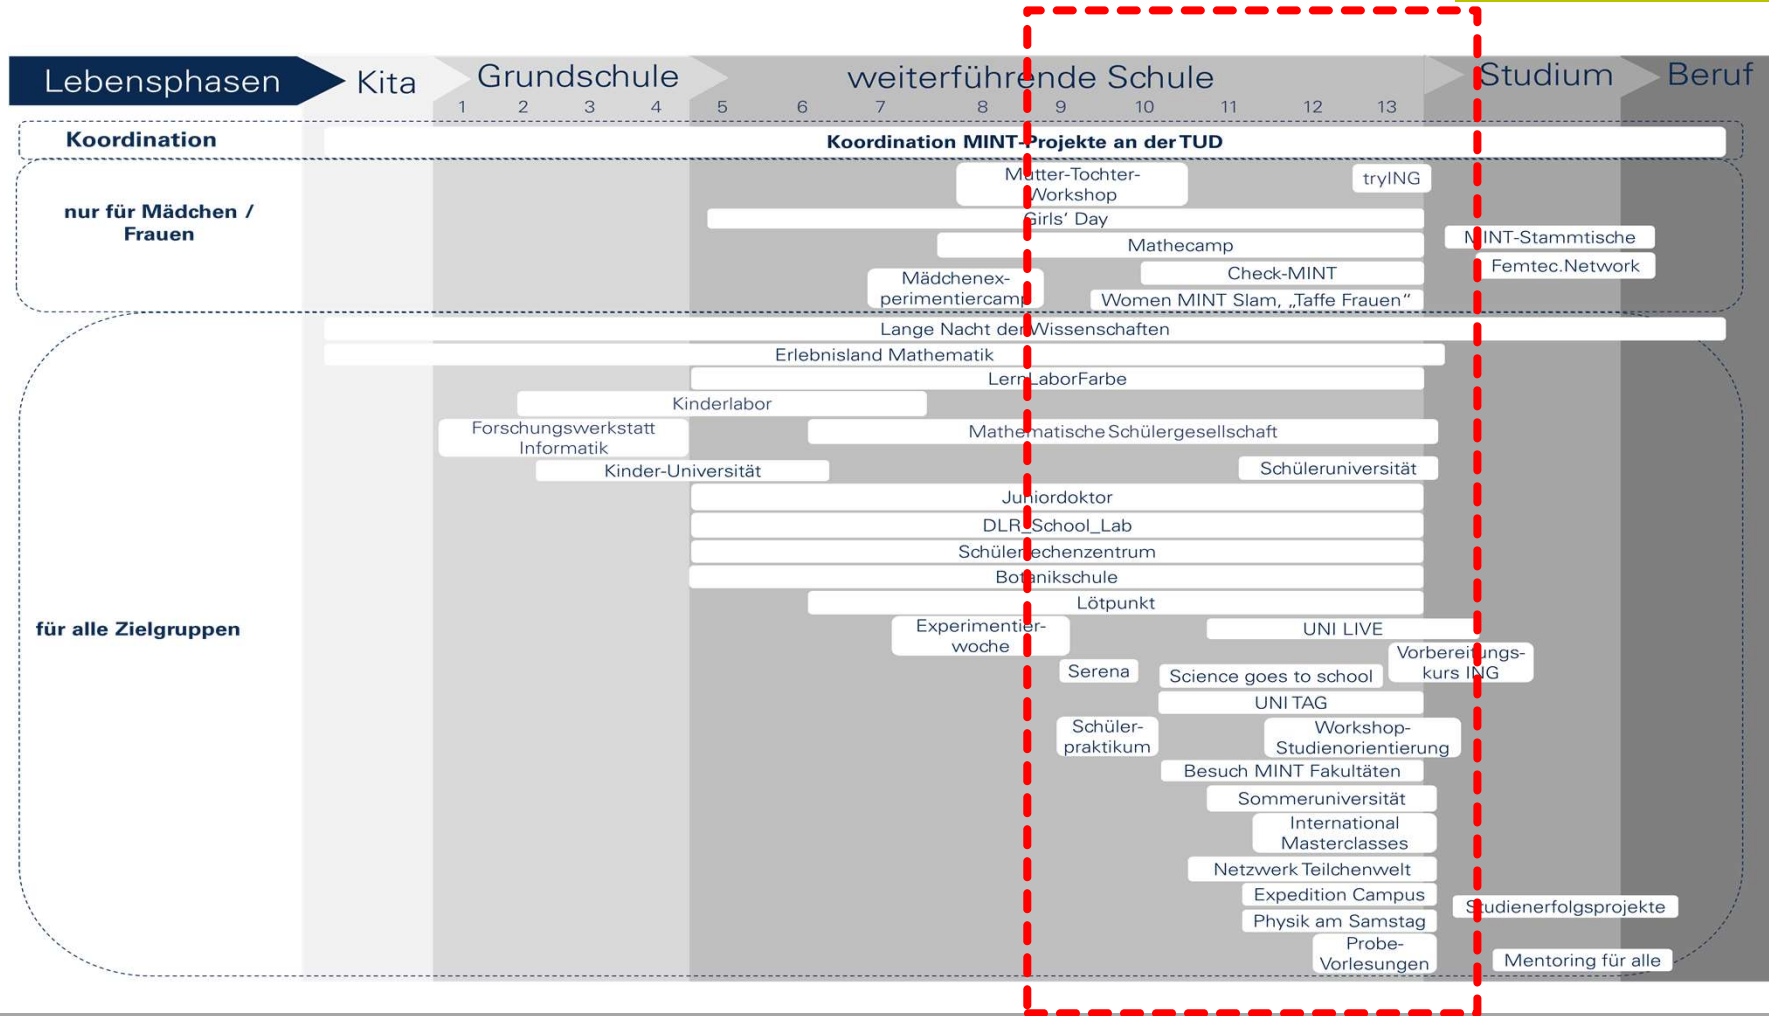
Lebensphasen Kita Grundschule weiterführende Schule Studium Beruf

1 2 3 4 5 6 7 8 9 10 11 12 13

Koordination

Koordination MINT-Projekte an der TUD

nur für Mädchen / Frauen

Mutter-Tochter-Workshop

tryING

Girls' Day

Mathecamp

MINT-Stammtische

Femtec.Network

Mädchenexperimentiercamp

Check-MINT

Women MINT Slam, „Taffe Frauen"

Lange Nacht der Wissenschaften

Erlebnisland Mathematik

LernLaborFarbe

Kinderlabor

Forschungswerkstatt Informatik

Mathematische Schülergesellschaft

Kinder-Universität

Schüleruniversität

Juniordoktor

DLR_School_Lab

Schülerrechenzentrum

Botanikschule

Lötpunkt

für alle Zielgruppen

Experimentierwoche

UNI LIVE

Vorbereitungskurs ING

Serena

Science goes to school

UNI TAG

Schülerpraktikum

Workshop-Studienorientierung

Besuch MINT Fakultäten

Sommeruniversität

International Masterclasses

Netzwerk Teilchenwelt

Expedition Campus

Studienerfolgsprojekte

Physik am Samstag

Probe-Vorlesungen

Mentoring für alle